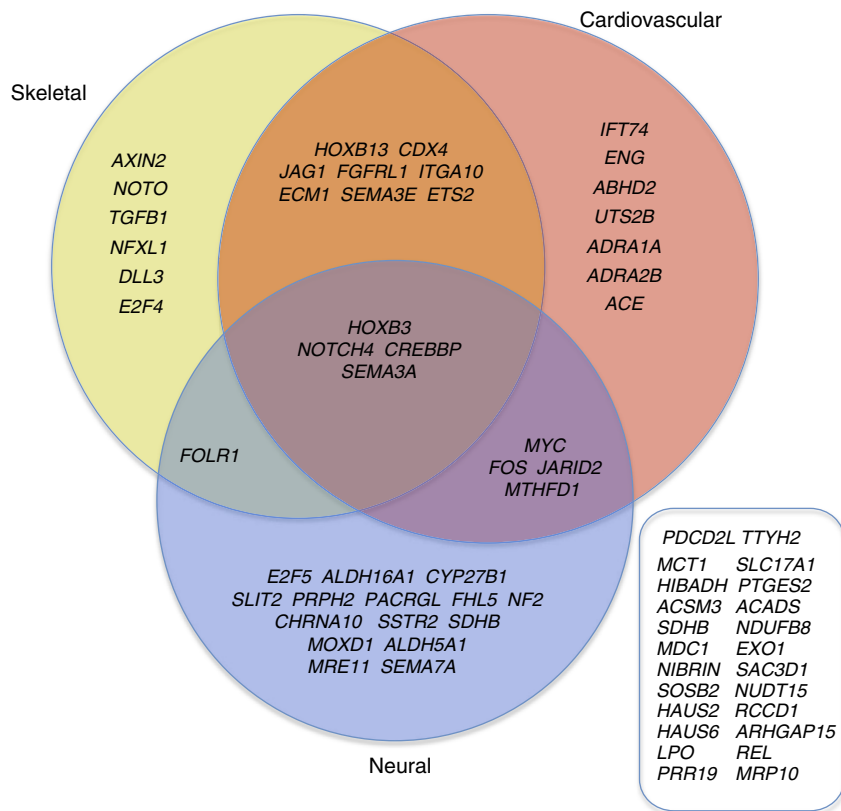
Cardiovascular

Skeletal

AXIN2
NOTO
TGFB1
NFXL1
DLL3
E2F4

HOXB13 CDX4
JAG1 FGFRL1 ITGA10
ECM1 SEMA3E ETS2

IFT74
ENG
ABHD2
UTS2B
ADRA1A
ADRA2B
ACE

HOXB3
NOTCH4 CREBBP
SEMA3A

FOLR1

MYC
FOS JARID2
MTHFD1

E2F5 ALDH16A1 CYP27B1
SLIT2 PRPH2 PACRGL FHL5 NF2
CHRNA10 SSTR2 SDHB
MOXD1 ALDH5A1
MRE11 SEMA7A

Neural

PDCD2L TTYH2
MCT1 SLC17A1
HIBADH PTGES2
ACSM3 ACADS
SDHB NDUFB8
MDC1 EXO1
NIBRIN SAC3D1
SOSB2 NUDT15
HAUS2 RCCD1
HAUS6 ARHGAP15
LPO REL
PRR19 MRP10